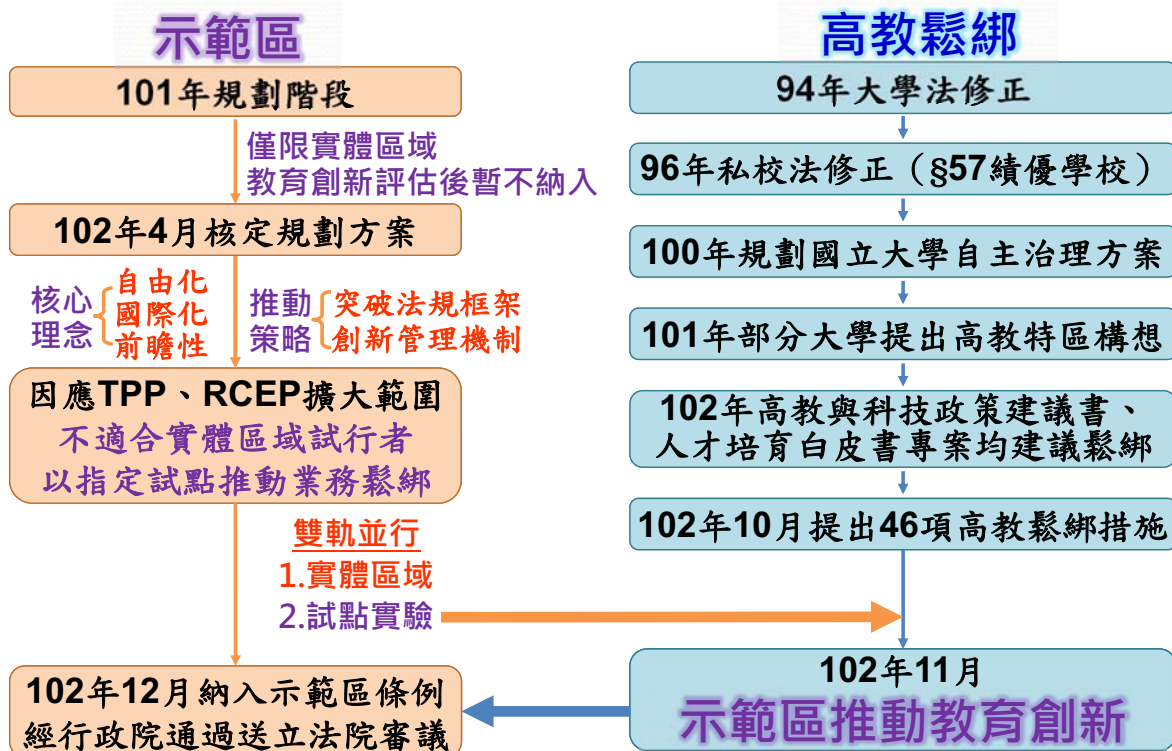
示範區

101年規劃階段

僅限實體區域
教育創新評估後暫不納入

102年4月核定規劃方案

核心理念 自由化 國際化 前瞻性

推動策略 突破法規框架 創新管理機制

因應TPP、RCEP擴大範圍
不適合實體區域試行者
以指定試點推動業務鬆綁

雙軌並行
1.實體區域
2.試點實驗

102年12月納入示範區條例
經行政院通過送立法院審議

高教鬆綁

94年大學法修正

96年私校法修正（§57績優學校）

100年規劃國立大學自主治理方案

101年部分大學提出高教特區構想

102年高教與科技政策建議書、
人才培育白皮書專案均建議鬆綁

102年10月提出46項高教鬆綁措施

102年11月
示範區推動教育創新